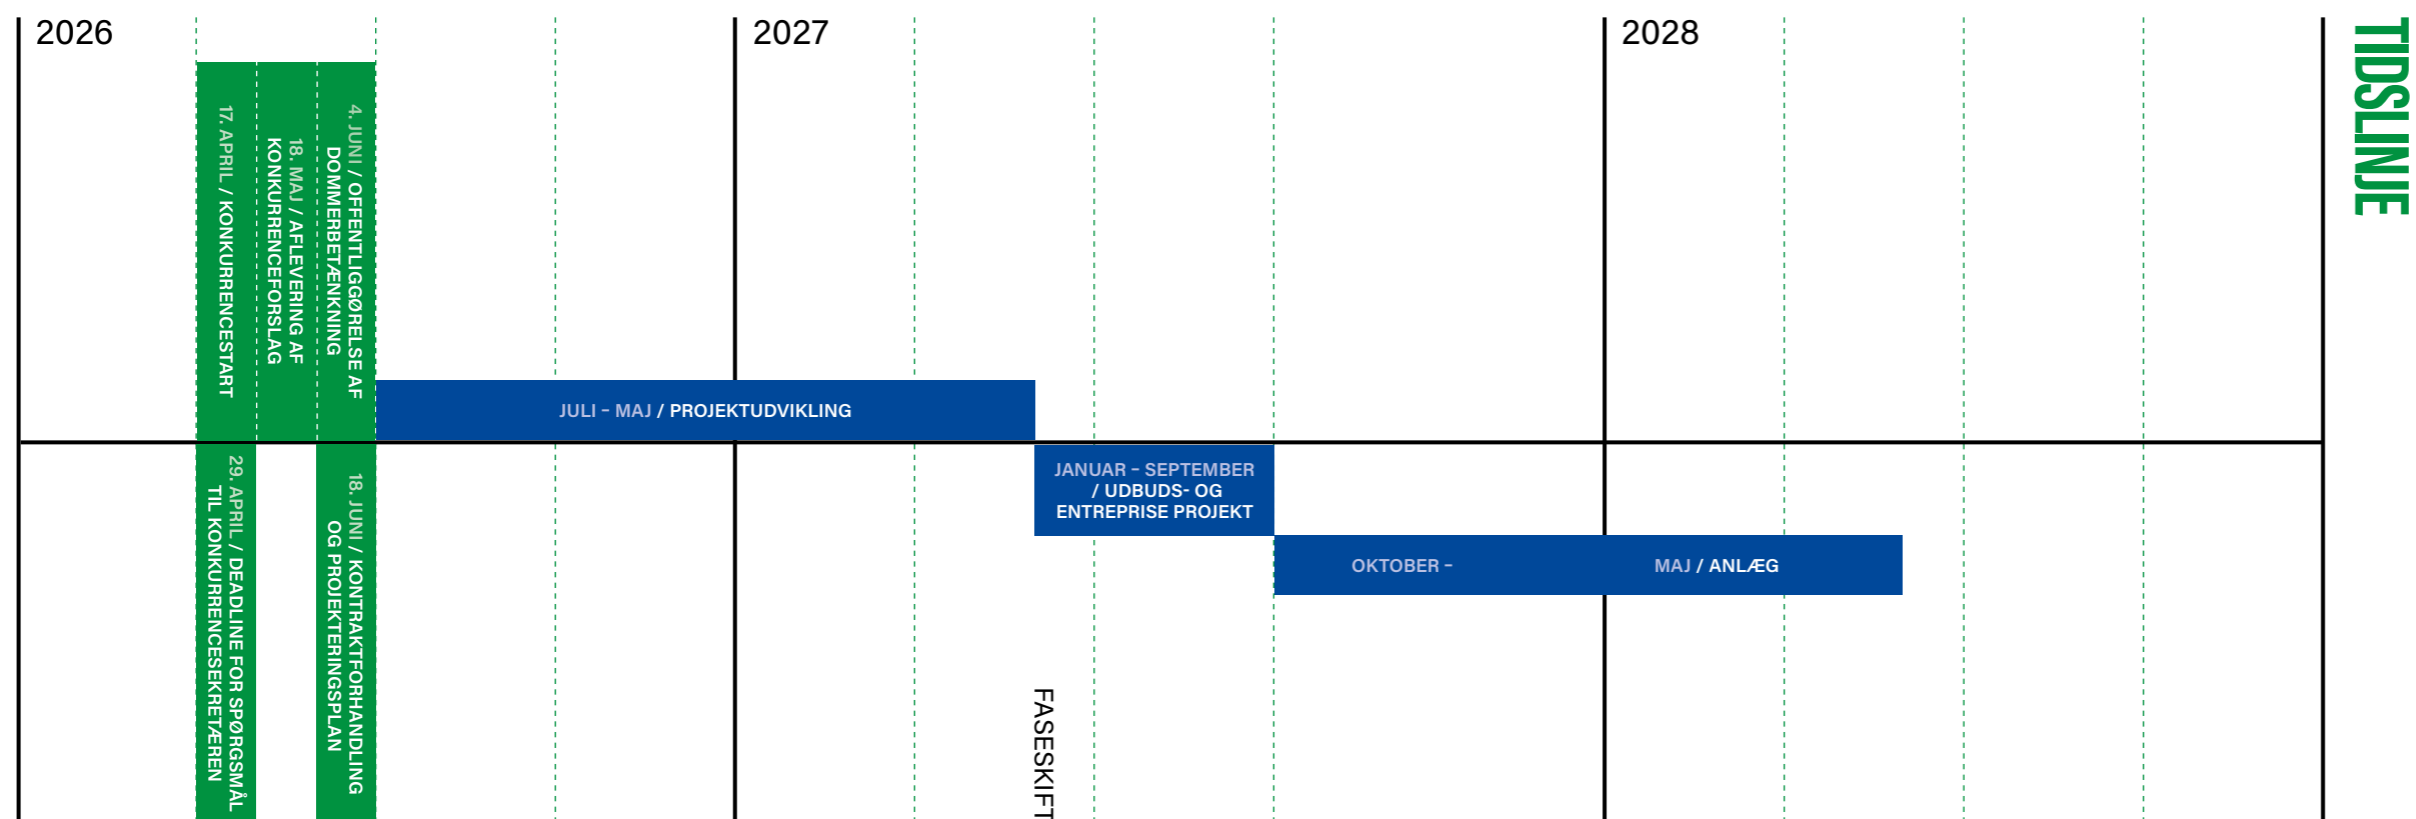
2026

2027

2028

TIDSLINJE

17. APRIL / KONKURRENCESTART

18. MAJ / AFLEVERING AF KONKURRENCEFORSLAG

4. JUNI / OFFENTLIGGØRELSE AF DOMMERBETÆNKNING

JULI – MAJ / PROJEKTUDVIKLING

29. APRIL / DEADLINE FOR SPØRGSMÅL TIL KONKURRENCESEKRETÆREN

18. JUNI / KONTRAKTFORHANDLING OG PROJEKTERINGSPLAN

JANUAR – SEPTEMBER / UDBUDS- OG ENTREPRISE PROJEKT

OKTOBER –

MAJ / ANLÆG

FASESKIFT